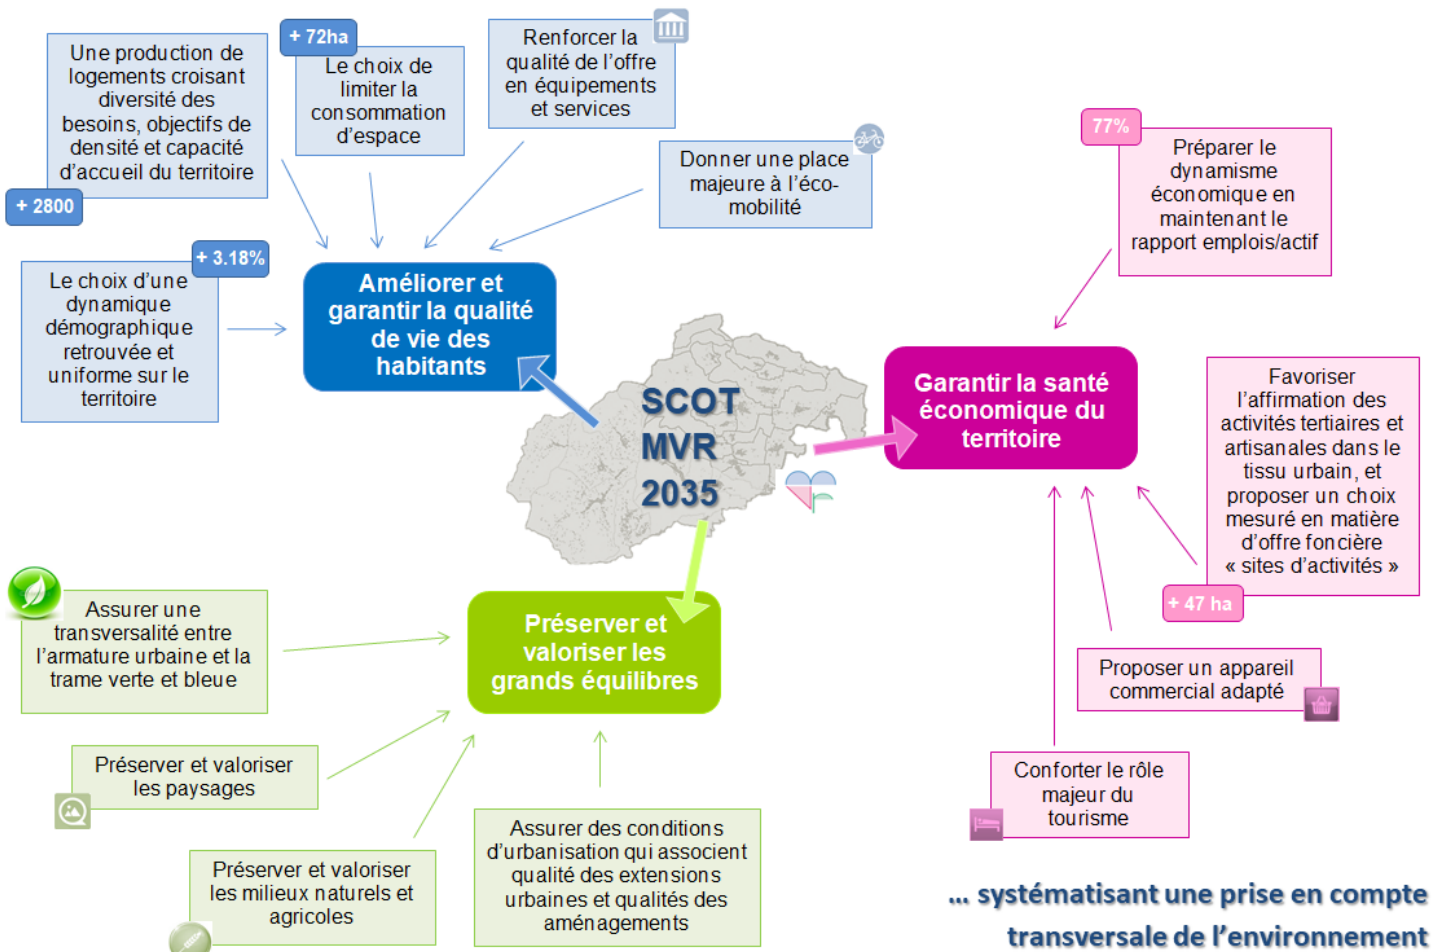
Une production de logements croisant diversité des besoins, objectifs de densité et capacité d'accueil du territoire

+ 2800

+ 72ha

Le choix de limiter la consommation d'espace

Renforcer la qualité de l'offre en équipements et services

Donner une place majeure à l'éco-mobilité

77%

Préparer le dynamisme économique en maintenant le rapport emplois/actif

+ 3.18%

Le choix d'une dynamique démographique retrouvée et uniforme sur le territoire

Améliorer et garantir la qualité de vie des habitants

SCOT MVR 2035

Garantir la santé économique du territoire

Favoriser l'affirmation des activités tertiaires et artisanales dans le tissu urbain, et proposer un choix mesuré en matière d'offre foncière « sites d'activités »

+ 47 ha

Assurer une transversalité entre l'armature urbaine et la trame verte et bleue

Préserver et valoriser les grands équilibres

Proposer un appareil commercial adapté

Préserver et valoriser les paysages

Conforter le rôle majeur du tourisme

Préserver et valoriser les milieux naturels et agricoles

Assurer des conditions d'urbanisation qui associent qualité des extensions urbaines et qualités des aménagements

… systématisant une prise en compte transversale de l'environnement